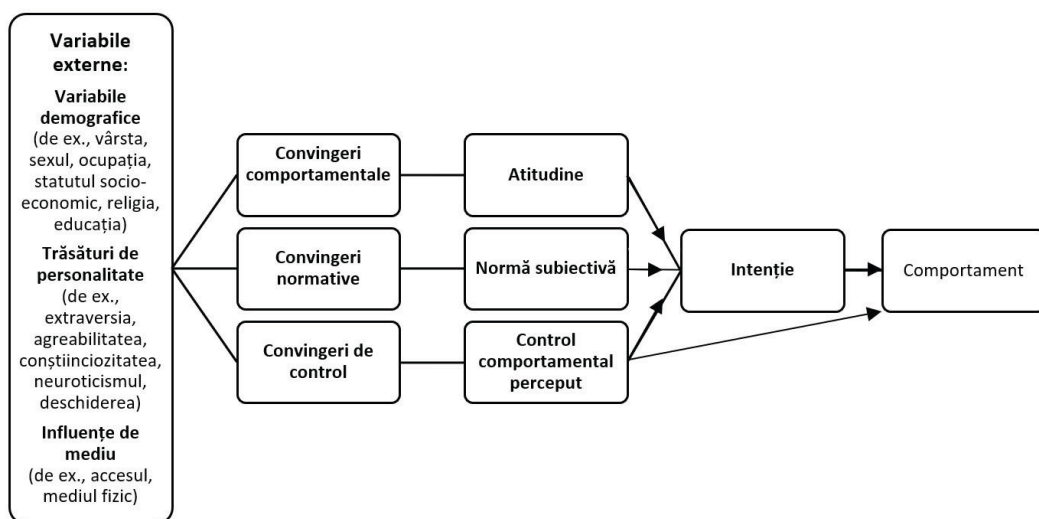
Variabile externe:

Variabile demografice (de ex., vârsta, sexul, ocupația, statutul socioeconomic, religia, educația)

Trăsături de personalitate (de ex., extraversia, agreabilitatea, conștiinciozitatea, neuroticismul, deschiderea)

Influențe de mediu (de ex., accesul, mediul fizic)

Convingeri comportamentale

Convingeri normative

Convingeri de control

Atitudine

Normă subiectivă

Control comportamental perceput

Intenție

Comportament